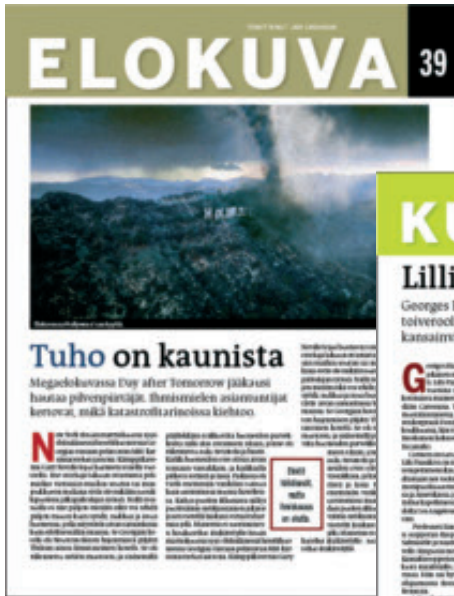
ELOKUVA

39

Tuho on kaunista

Megaelokuvassa Day after Tomorrow jääkausi hautaa pilvenpiirtäjät. Ihmismielen asiantuntijat kertovat, miksi katastrofitarinoissa kiehtoo.

KU

Lilli

Georges
toiveroo
kansain

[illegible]